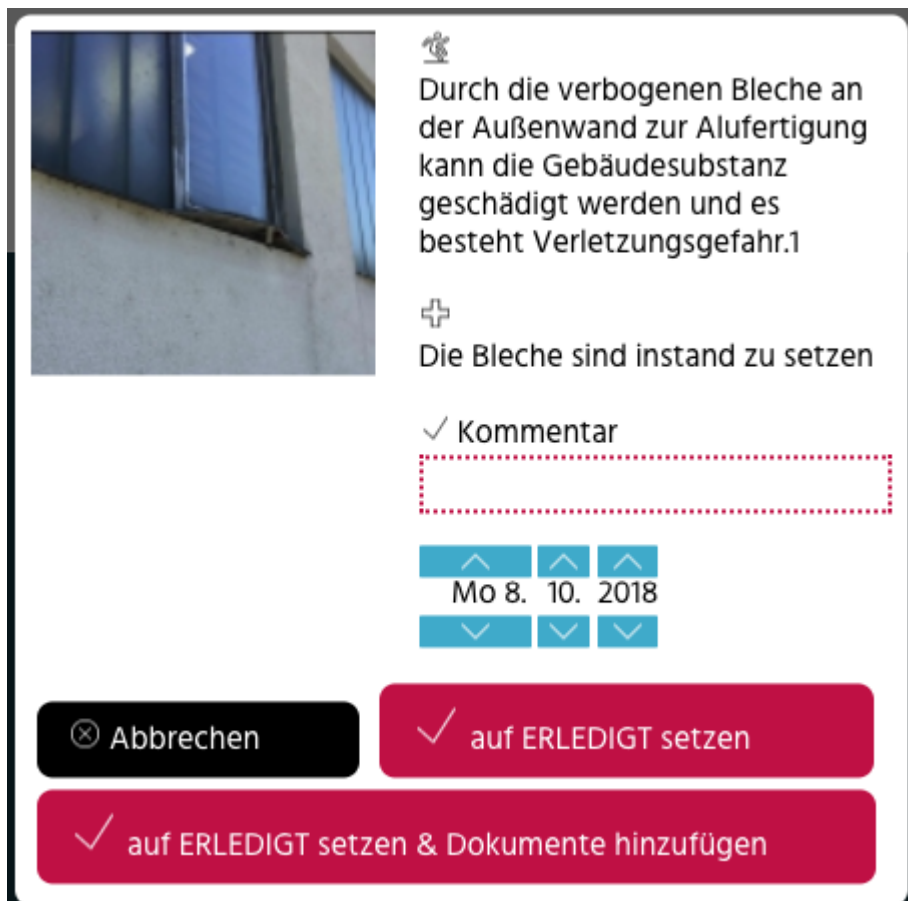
Durch die verbogenen Bleche an der Außenwand zur Alufertigung kann die Gebäudesubstanz geschädigt werden und es besteht Verletzungsgefahr.1

Die Bleche sind instand zu setzen

Kommentar

Mo 8. 10. 2018

Abbrechen

auf ERLEDIGT setzen

auf ERLEDIGT setzen & Dokumente hinzufügen